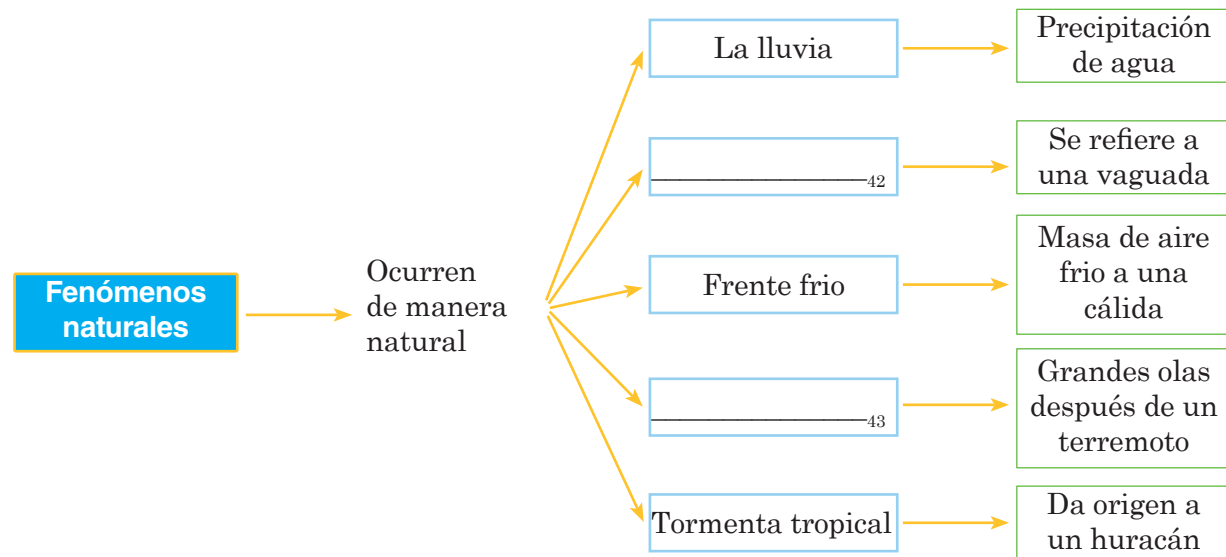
Fenómenos naturales

Ocurren de manera natural

La lluvia

Precipitación de agua

____________42

Se refiere a una vaguada

Frente frio

Masa de aire frio a una cálida

____________43

Grandes olas después de un terremoto

Tormenta tropical

Da origen a un huracán